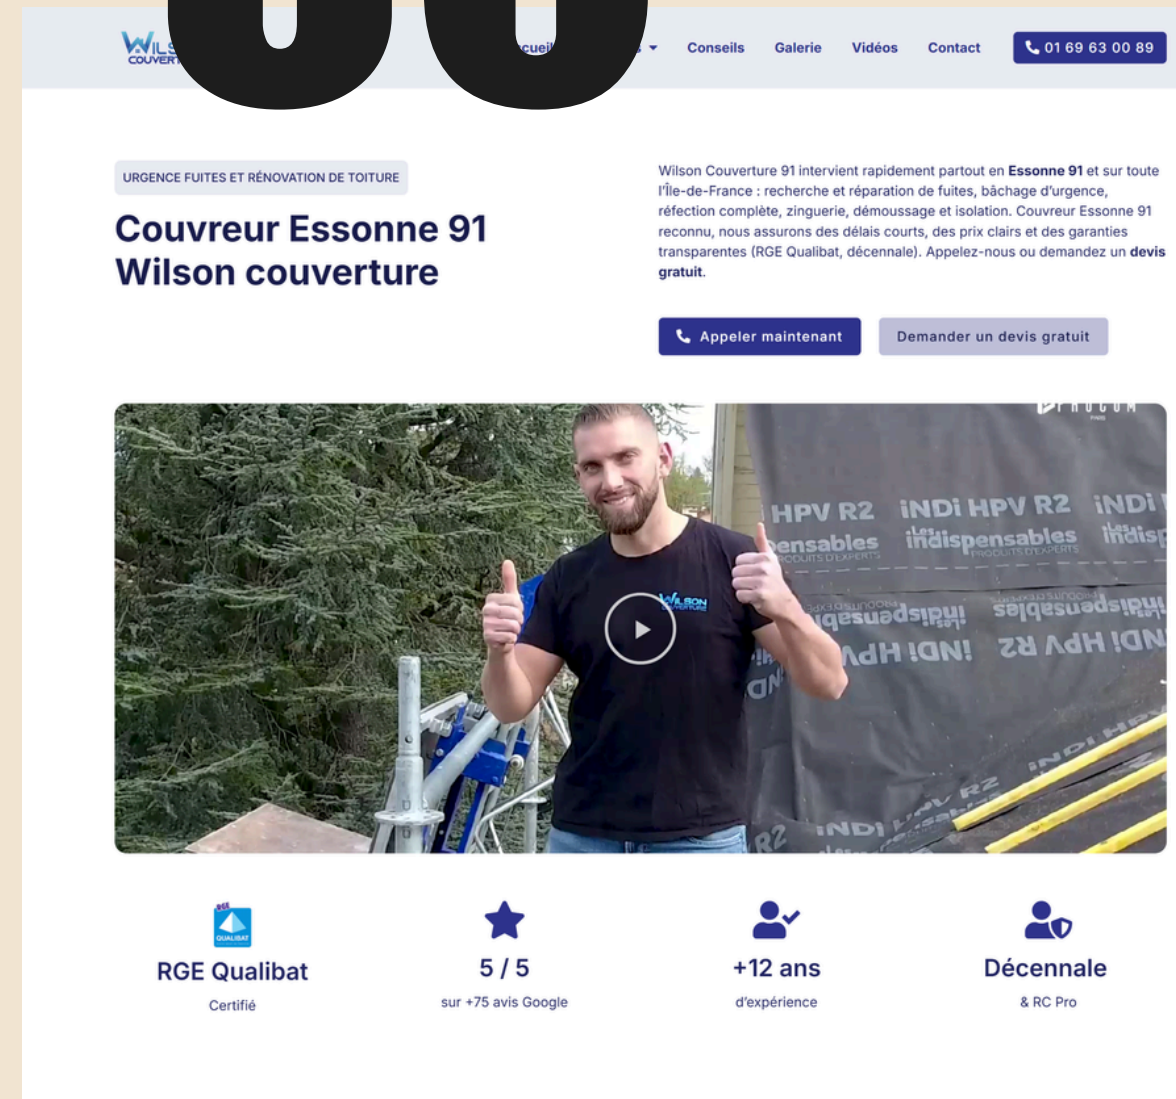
WILS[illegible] COUVERT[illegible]

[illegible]cueil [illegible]s

Conseils Galerie Vidéos Contact 01 69 63 00 89

URGENCE FUITES ET RÉNOVATION DE TOITURE

Couvreur Essonne 91 Wilson couverture

Wilson Couverture 91 intervient rapidement partout en Essonne 91 et sur toute l'Île-de-France : recherche et réparation de fuites, bâchage d'urgence, réfection complète, zinguerie, démoussage et isolation. Couvreur Essonne 91 reconnu, nous assurons des délais courts, des prix clairs et des garanties transparentes (RGE Qualibat, décennale). Appelez-nous ou demandez un devis gratuit.

Appeler maintenant

Demander un devis gratuit

HPV R2 INDi HPV R2 INDi
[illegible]ensables Les indispensables Les indisp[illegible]

WILSON COUVERTURE

RGE Qualibat
Certifié

5 / 5
sur +75 avis Google

+12 ans
d'expérience

Décennale
& RC Pro